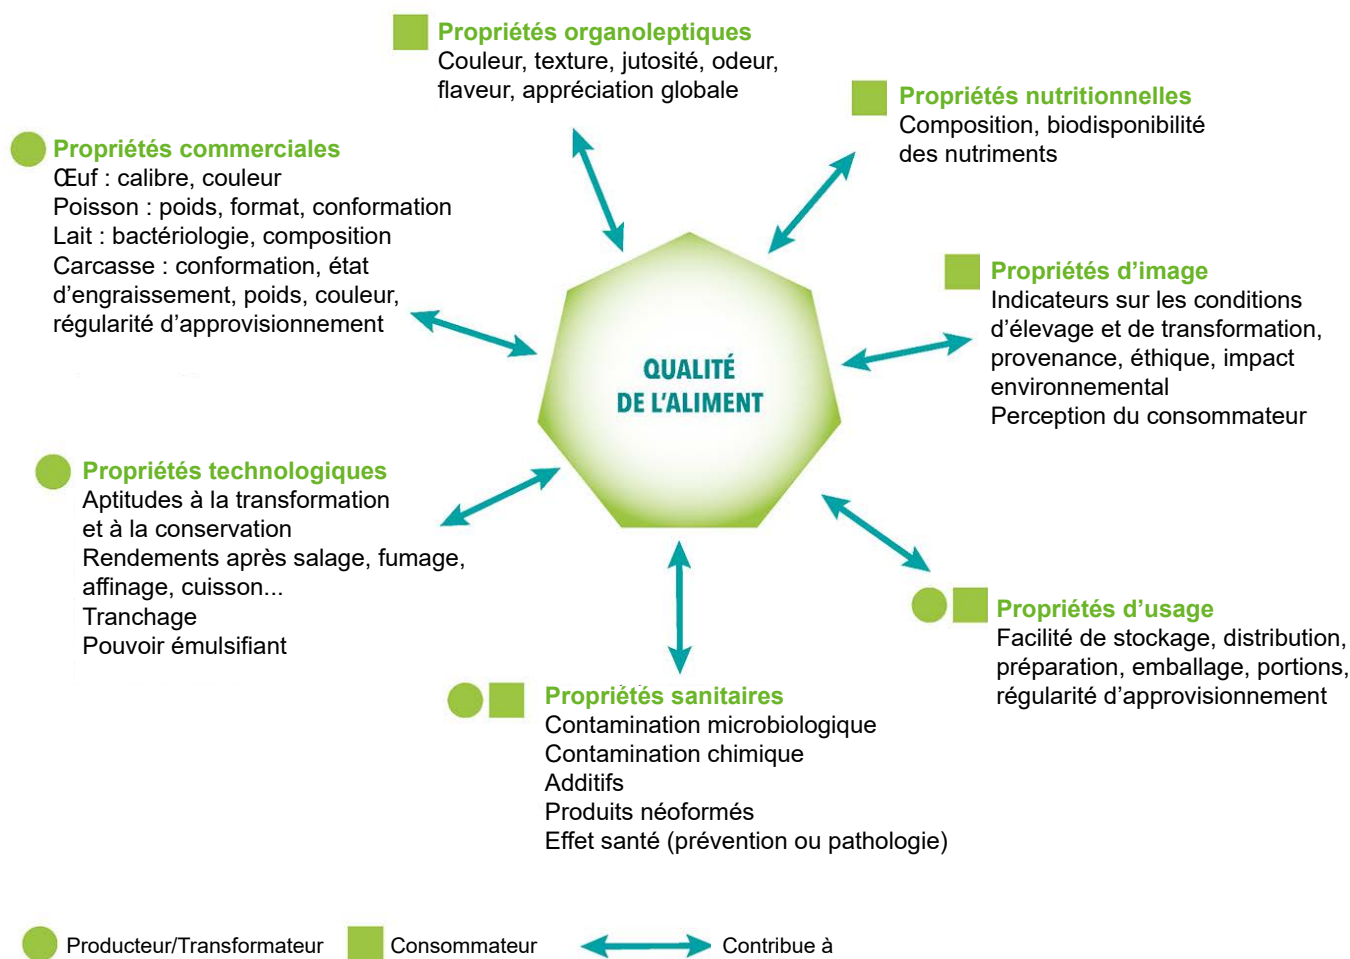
Propriétés organoleptiques
Couleur, texture, jutosité, odeur, flaveur, appréciation globale

Propriétés nutritionnelles
Composition, biodisponibilité des nutriments

Propriétés commerciales
Œuf : calibre, couleur
Poisson : poids, format, conformation
Lait : bactériologie, composition
Carcasse : conformation, état d'engraissement, poids, couleur, régularité d'approvisionnement

Propriétés d'image
Indicateurs sur les conditions d'élevage et de transformation, provenance, éthique, impact environnemental
Perception du consommateur

QUALITÉ DE L'ALIMENT

Propriétés technologiques
Aptitudes à la transformation et à la conservation
Rendements après salage, fumage, affinage, cuisson...
Tranchage
Pouvoir émulsifiant

Propriétés d'usage
Facilité de stockage, distribution, préparation, emballage, portions, régularité d'approvisionnement

Propriétés sanitaires
Contamination microbiologique
Contamination chimique
Additifs
Produits néoformés
Effet santé (prévention ou pathologie)

Producteur/Transformateur Consommateur Contribue à